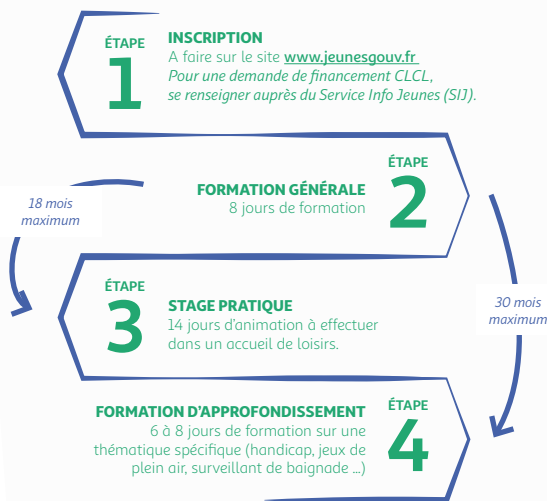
ÉTAPE
1
INSCRIPTION
A faire sur le site www.jeunesgouv.fr
Pour une demande de financement CLCL, se renseigner auprès du Service Info Jeunes (SIJ).

ÉTAPE
2
FORMATION GÉNÉRALE
8 jours de formation

18 mois maximum

ÉTAPE
3
STAGE PRATIQUE
14 jours d'animation à effectuer dans un accueil de loisirs.

30 mois maximum

ÉTAPE
4
FORMATION D'APPROFONDISSEMENT
6 à 8 jours de formation sur une thématique spécifique (handicap, jeux de plein air, surveillant de baignade ...)